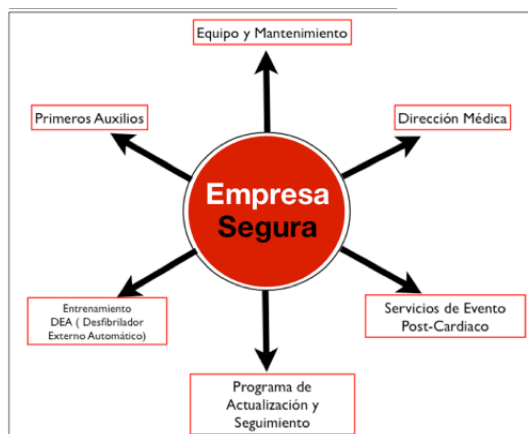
Equipo y Mantenimiento

Primeros Auxilios

Dirección Médica

Empresa Segura

Entrenamiento DEA ( Desfibrilador Externo Automático)

Servicios de Evento Post-Cardiaco

Programa de Actualización y Seguimiento